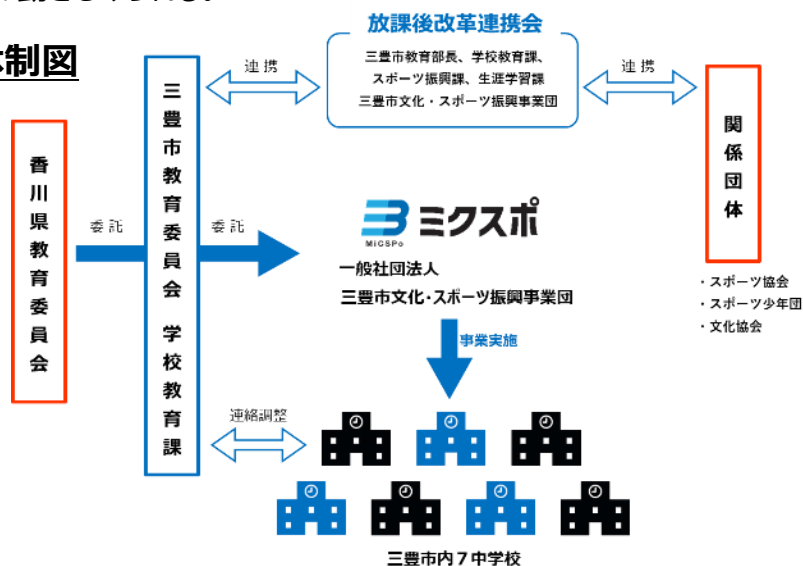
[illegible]制図

放課後改革連携会
三豊市教育部長、学校教育課、スポーツ振興課、生涯学習課
三豊市文化・スポーツ振興事業団

連携

連携

香川県教育委員会

委託

三豊市教育委員会 学校教育課

委託

ミクスポ
MiCSPo
一般社団法人
三豊市文化・スポーツ振興事業団

関係団体

・スポーツ協会
・スポーツ少年団
・文化協会

事業実施

連絡調整

三豊市内7中学校